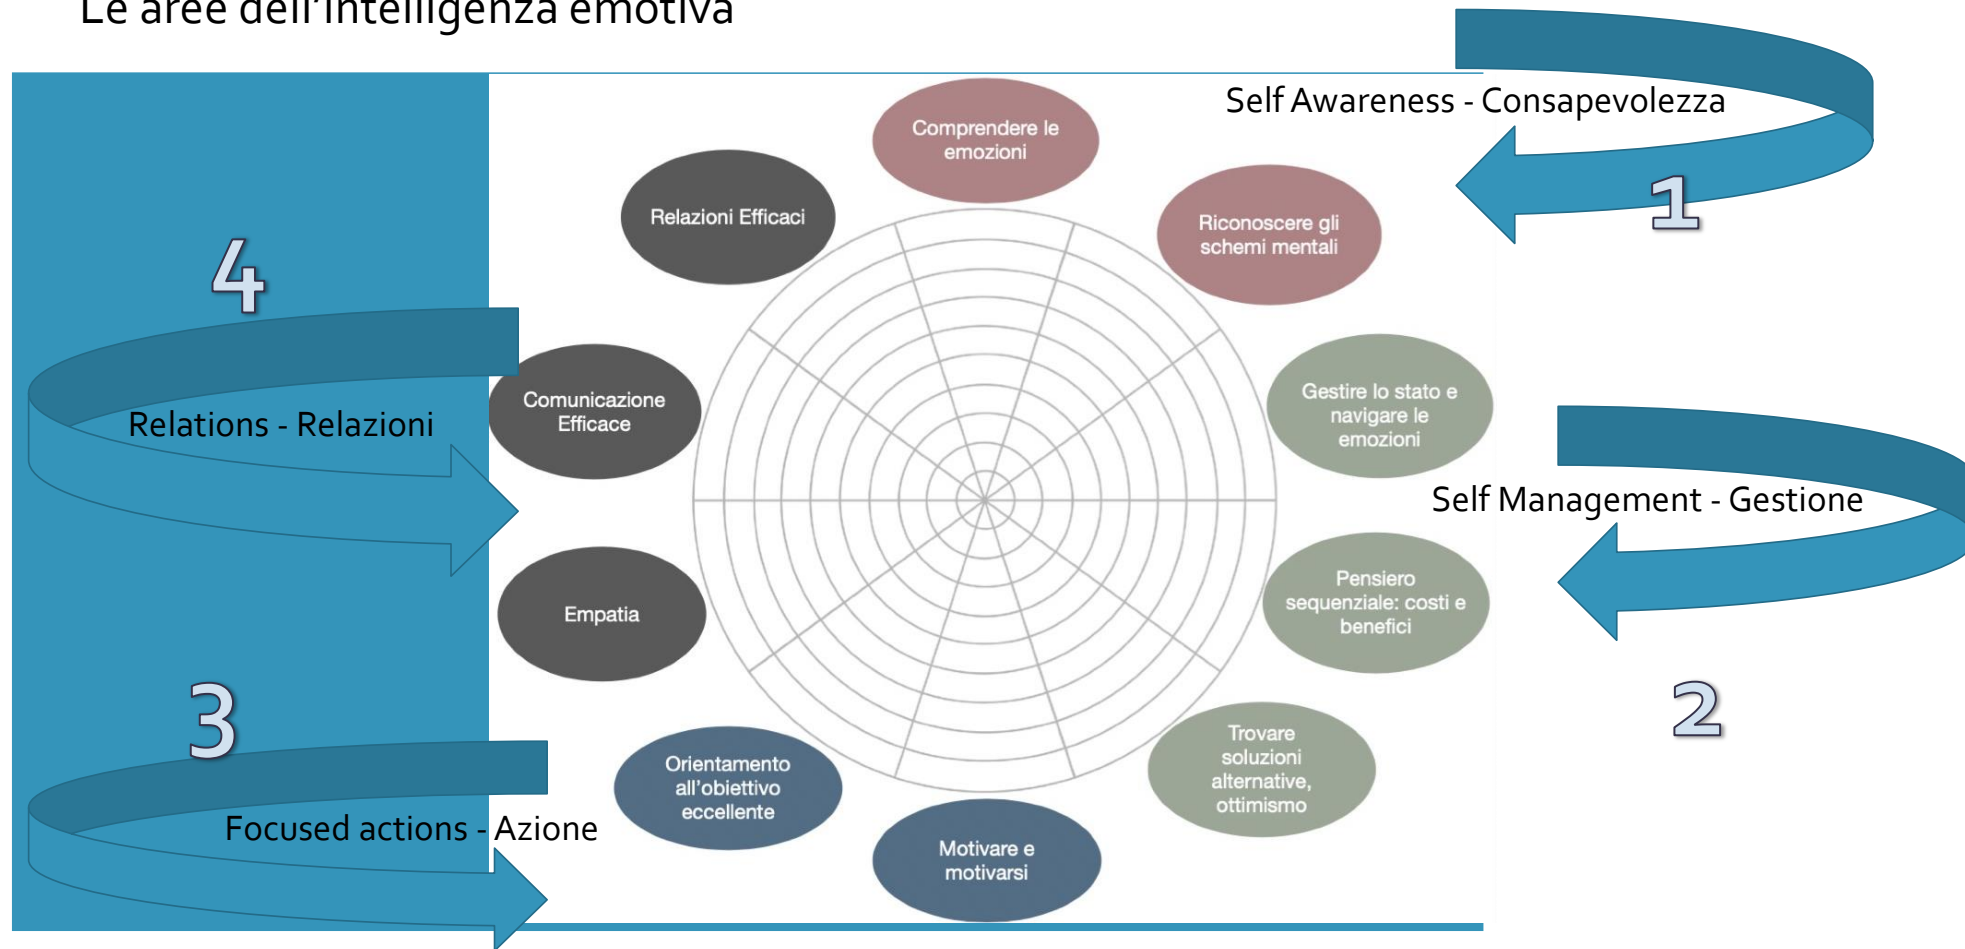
Le aree dell'intelligenza emotiva

Self Awareness - Consapevolezza

1

Comprendere le emozioni

Relazioni Efficaci

Riconoscere gli schemi mentali

4

Relations - Relazioni

Comunicazione Efficace

Gestire lo stato e navigare le emozioni

Self Management - Gestione

Empatia

Pensiero sequenziale: costi e benefici

3

2

Orientamento all'obiettivo eccellente

Trovare soluzioni alternative, ottimismo

Focused actions - Azione

Motivare e motivarsi